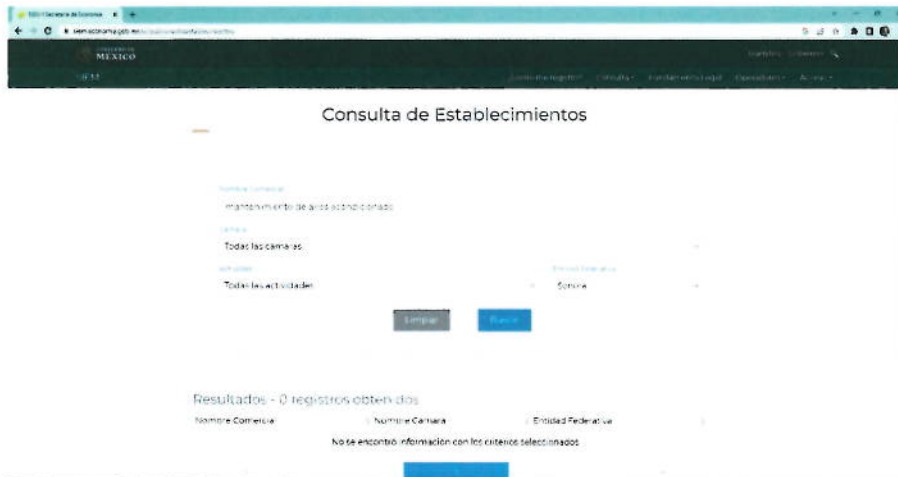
SIEM | Secretaría de Economía
siem.economia.gob.mx/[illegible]

GOBIERNO DE
MÉXICO
SIEM

Trámites Gobierno

¿Cómo me registro? Consulta Fundamento Legal Operadores Acceso

Consulta de Establecimientos

Nombre Comercial
mantenimiento de aires acondicionados

Cámara
Todas las camaras

Actividad
Todas las actividades

Entidad Federativa
Sonora

Limpiar Buscar

Resultados - 0 registros obtenidos

Nombre Comercial | Nombre Camara | Entidad Federativa

No se encontró información con los criterios seleccionados